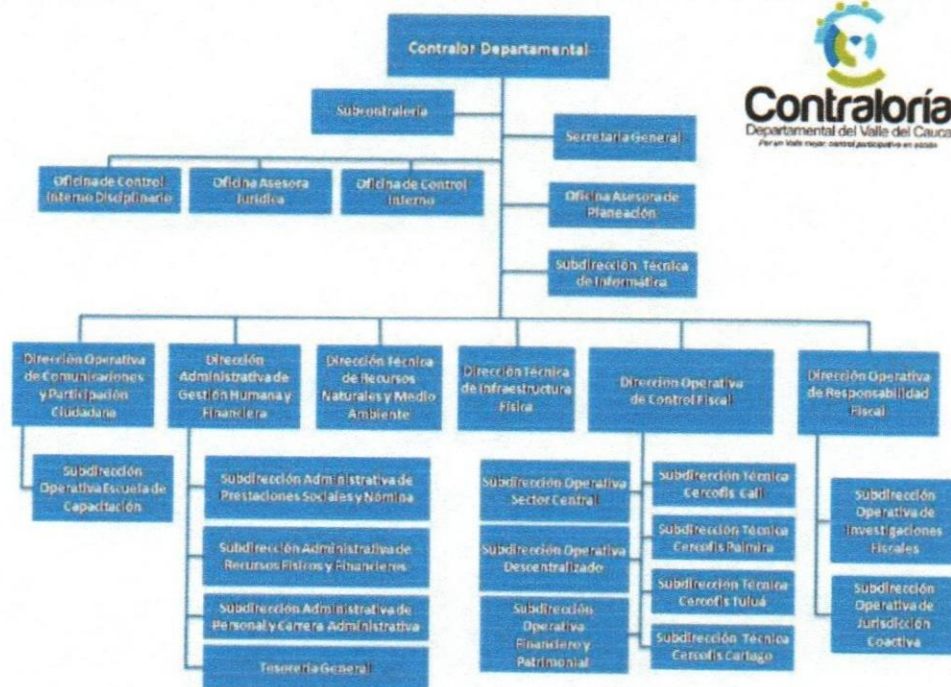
Contralor Departamental

Contraloría
Departamental del Valle del Cauca
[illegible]

Subcontraloría

Secretaría General

Oficina de Control Interno Disciplinario

Oficina Asesora Jurídica

Oficina de Control Interno

Oficina Asesora de Planeación

Subdirección Técnica de Informática

Dirección Operativa de Comunicaciones y Participación Ciudadana

Dirección Administrativa de Gestión Humana y Financiera

Dirección Técnica de Recursos Naturales y Medio Ambiente

Dirección Técnica de Infraestructura Física

Dirección Operativa de Control Fiscal

Dirección Operativa de Responsabilidad Fiscal

Subdirección Operativa Escuela de Capacitación

Subdirección Administrativa de Prestaciones Sociales y Nómina

Subdirección Administrativa de Recursos Físicos y Financieros

Subdirección Administrativa de Personal y Carrera Administrativa

Tesorería General

Subdirección Operativa Sector Central

Subdirección Operativa Descentralizado

Subdirección Operativa Financiero y Patrimonial

Subdirección Técnica Cercofis Cali

Subdirección Técnica Cercofis Palmira

Subdirección Técnica Cercofis Tuluá

Subdirección Técnica Cercofis Cartago

Subdirección Operativa de Investigaciones Fiscales

Subdirección Operativa de Jurisdicción Coactiva